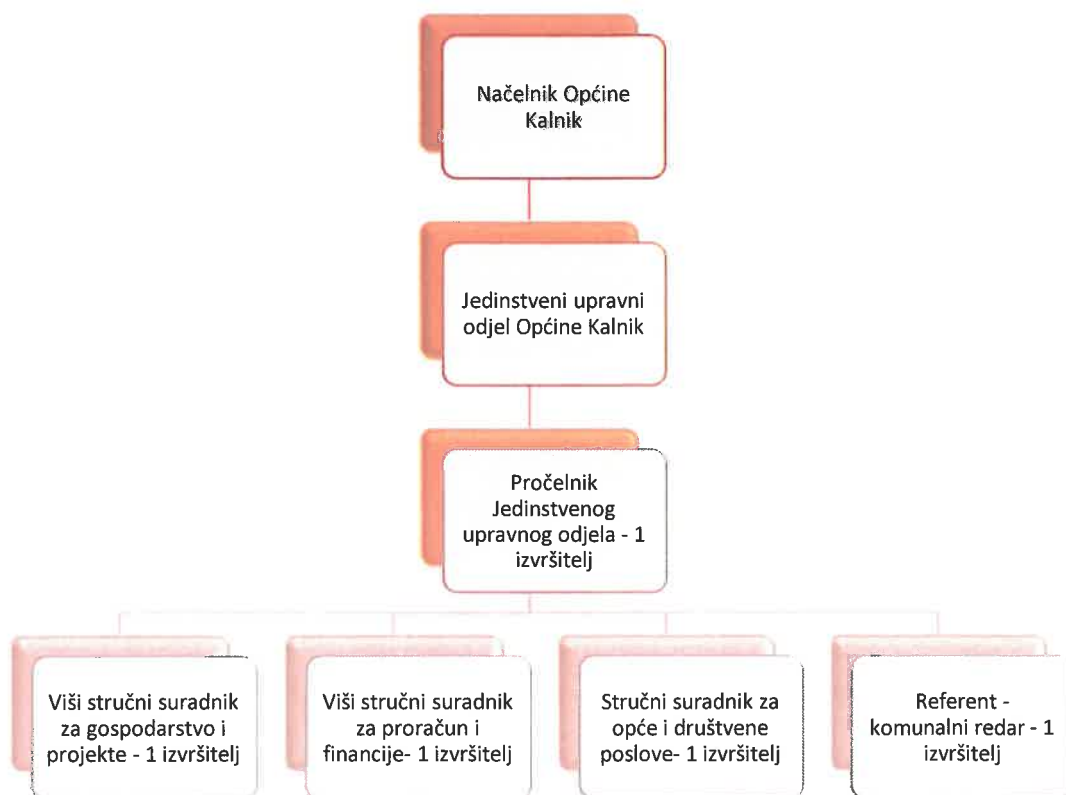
Načelnik Općine Kalnik

Jedinstveni upravni odjel Općine Kalnik

Pročelnik Jedinstvenog upravnog odjela - 1 izvršitelj

Viši stručni suradnik za gospodarstvo i projekte - 1 izvršitelj

Viši stručni suradnik za proračun i financije- 1 izvršitelj

Stručni suradnik za opće i društvene poslove- 1 izvršitelj

Referent - komunalni redar - 1 izvršitelj